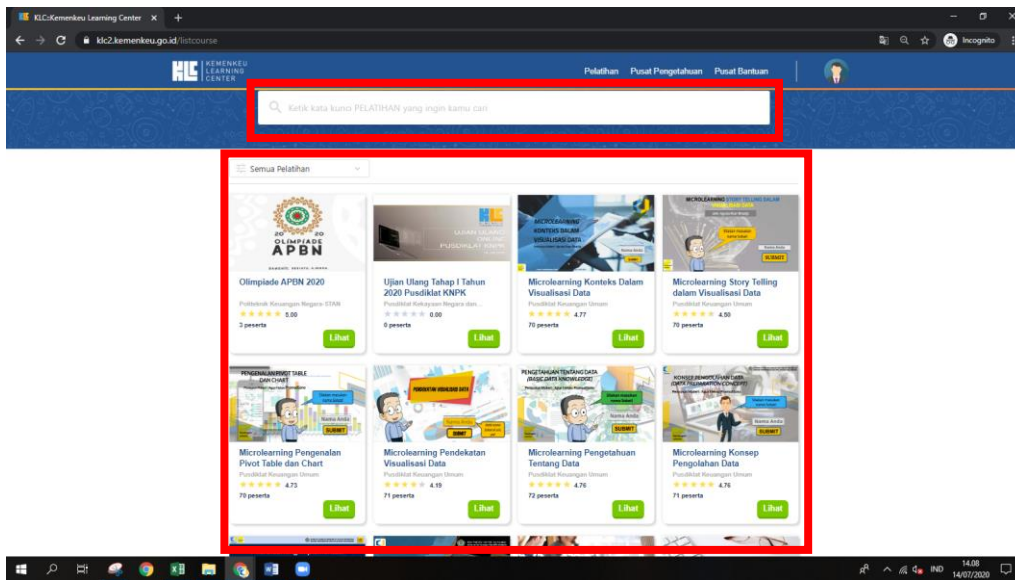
KLC::Kemenkeu Learning Center ×

klc2.kemenkeu.go.id/listcourse

Incognito

KLC KEMENKEU LEARNING CENTER

Pelatihan Pusat Pengetahuan Pusat Bantuan

Ketik kata kunci PELATIHAN yang ingin kamu cari

Semua Pelatihan

2020 OLIMPIADE APBN

Olimpiade APBN 2020
Politeknik Keuangan Negara STAN
5.00
3 peserta
Lihat

UJIAN ULANG ONLINE PUSDIKLAT KNPK

Ujian Ulang Tahap I Tahun 2020 Pusdiklat KNPK
Pusdiklat Kekayaan Negara dan...
0.00
0 peserta
Lihat

MICROLEARNING KONTEKS DALAM VISUALISASI DATA

Microlearning Konteks Dalam Visualisasi Data
Pusdiklat Keuangan Umum
4.77
70 peserta
Lihat

MICROLEARNING STORY TELLING DALAM VISUALISASI DATA

Microlearning Story Telling dalam Visualisasi Data
Pusdiklat Keuangan Umum
4.50
70 peserta
Lihat

PENGENALAN PIVOT TABLE DAN CHART

Microlearning Pengenalan Pivot Table dan Chart
Pusdiklat Keuangan Umum
4.73
70 peserta
Lihat

PENDEKATAN VISUALISASI DATA

Microlearning Pendekatan Visualisasi Data
Pusdiklat Keuangan Umum
4.19
71 peserta
Lihat

PENGETAHUAN TENTANG DATA (BASIC DATA KNOWLEDGE)

Microlearning Pengetahuan Tentang Data
Pusdiklat Keuangan Umum
4.76
72 peserta
Lihat

KONSEP PENGOLAHAN DATA (DATA PREPARATION CONCEPT)

Microlearning Konsep Pengolahan Data
Pusdiklat Keuangan Umum
4.76
71 peserta
Lihat

IND 14.08 14/07/2020